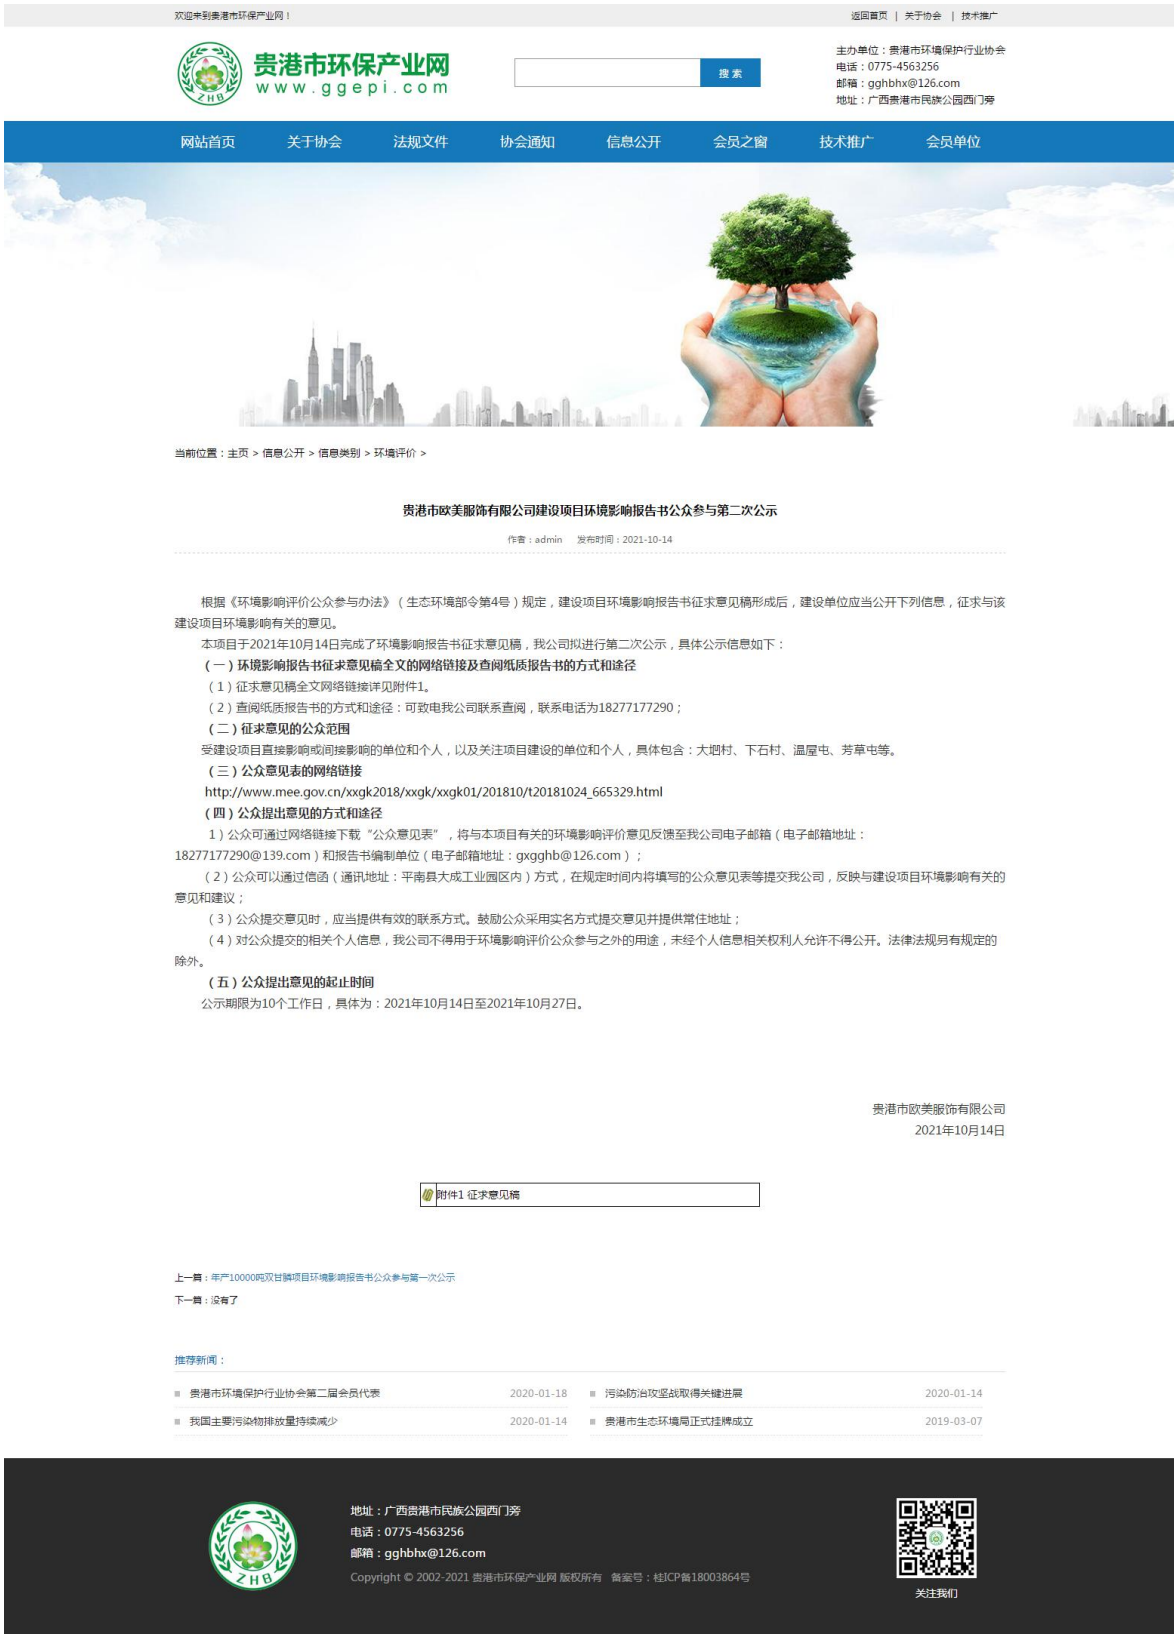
欢迎来到贵港市环保产业网！

返回首页 | 关于协会 | 技术推广

ZHB

贵港市环保产业网
www.ggepi.com

搜索

主办单位：贵港市环境保护行业协会
电话：0775-4563256
邮箱：gghbhx@126.com
地址：广西贵港市民族公园西门旁

网站首页 关于协会 法规文件 协会通知 信息公开 会员之窗 技术推广 会员单位

当前位置：主页 > 信息公开 > 信息类别 > 环境评价 >

贵港市欧美服饰有限公司建设项目环境影响报告书公众参与第二次公示

作者：admin 发布时间：2021-10-14

根据《环境影响评价公众参与办法》（生态环境部令第4号）规定，建设项目环境影响报告书征求意见稿形成后，建设单位应当公开下列信息，征求与该建设项目环境影响有关的意见。

本项目于2021年10月14日完成了环境影响报告书征求意见稿，我公司拟进行第二次公示，具体公示信息如下：

（一）环境影响报告书征求意见稿全文的网络链接及查阅纸质报告书的方式和途径

（1）征求意见稿全文网络链接详见附件1。

（2）查阅纸质报告书的方式和途径：可致电我公司联系查阅，联系电话为18277177290；

（二）征求意见的公众范围

受建设项目直接影响或间接影响的单位和个人，以及关注项目建设的单位和个人，具体包含：大垌村、下石村、温屋屯、芳草屯等。

（三）公众意见表的网络链接

http://www.mee.gov.cn/xxgk2018/xxgk/xxgk01/201810/t20181024_665329.html

（四）公众提出意见的方式和途径

1）公众可通过网络链接下载“公众意见表”，将与本项目有关的环境影响评价意见反馈至我公司电子邮箱（电子邮箱地址：18277177290@139.com）和报告书编制单位（电子邮箱地址：gxgghb@126.com）；

（2）公众可以通过信函（通讯地址：平南县大成工业园区内）方式，在规定时间内将填写的公众意见表等提交我公司，反映与建设项目环境影响有关的意见和建议；

（3）公众提交意见时，应当提供有效的联系方式。鼓励公众采用实名方式提交意见并提供常住地址；

（4）对公众提交的相关个人信息，我公司不得用于环境影响评价公众参与之外的用途，未经个人信息相关权利人允许不得公开。法律法规另有规定的除外。

（五）公众提出意见的起止时间

公示期限为10个工作日，具体为：2021年10月14日至2021年10月27日。

贵港市欧美服饰有限公司
2021年10月14日

附件1 征求意见稿

上一篇：年产10000吨双甘膦项目环境影响报告书公众参与第一次公示
下一篇：没有了

推荐新闻：

| | | | |
|---|---|---|---|
| 贵港市环境保护行业协会第二届会员代表 | 2020-01-18 | 污染防治攻坚战取得关键进展 | 2020-01-14 |
| 我国主要污染物排放量持续减少 | 2020-01-14 | 贵港市生态环境局正式挂牌成立 | 2019-03-07 |

ZHB

地址：广西贵港市民族公园西门旁
电话：0775-4563256
邮箱：gghbhx@126.com
Copyright © 2002-2021 贵港市环保产业网 版权所有 备案号：桂ICP备18003864号

关注我们